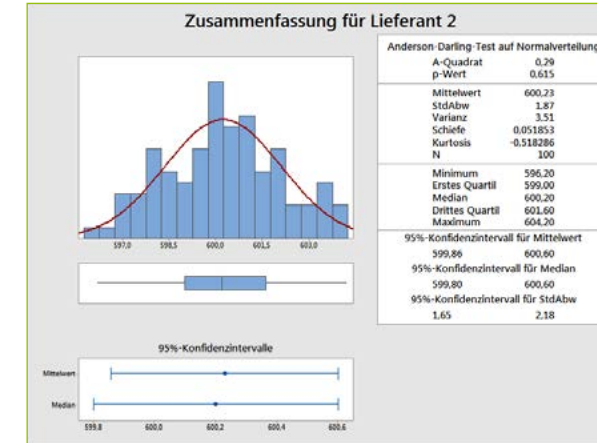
Zusammenfassung für Lieferant 2

Anderson-Darling-Test auf Normalverteilung

| | |
|---|---|
| A-Quadrat | 0,29 |
| p-Wert | 0,615 |
| Mittelwert | 600,23 |
| StdAbw | 1,87 |
| Varianz | 3,51 |
| Schiefe | 0,051853 |
| Kurtosis | -0,518286 |
| N | 100 |
| Minimum | 596,20 |
| Erstes Quartil | 599,00 |
| Median | 600,20 |
| Drittes Quartil | 601,60 |
| Maximum | 604,20 |

95%-Konfidenzintervall für Mittelwert

599,86 600,60

95%-Konfidenzintervall für Median

599,80 600,60

95%-Konfidenzintervall für StdAbw

1,65 2,18

597,0 598,5 600,0 601,5 603,0

95%-Konfidenzintervalle

Mittelwert

Median

599,8 600,0 600,2 600,4 600,6